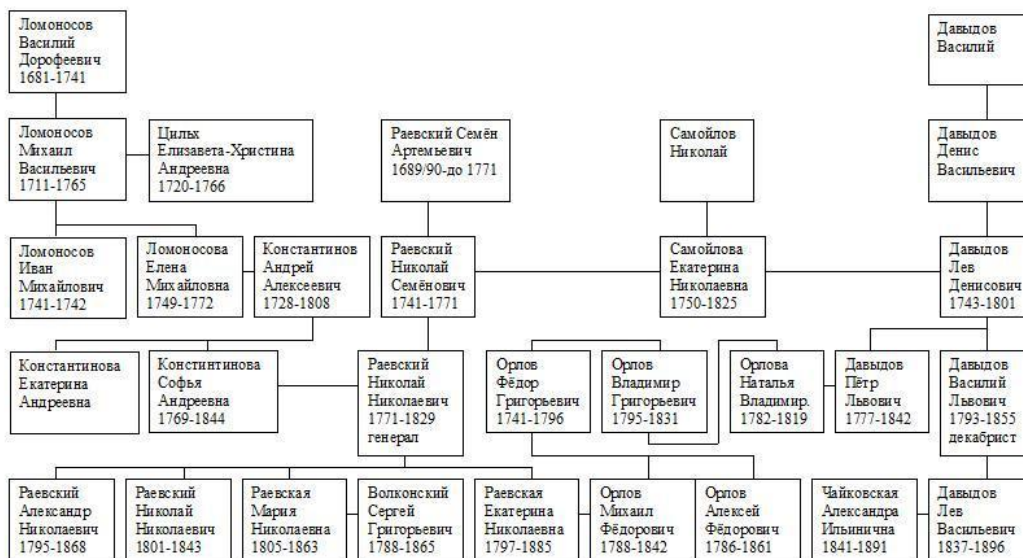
Ломоносов Василий Дорофеевич 1681-1741

Давыдов Василий

Ломоносов Михаил Васильевич 1711-1765

Цилх Елизавета-Христина Андреевна 1720-1766

Раевский Семён Артемьевич 1689/90-до 1771

Самойлов Николай

Давыдов Денис Васильевич

Ломоносов Иван Михайлович 1741-1742

Ломоносова Елена Михайловна 1749-1772

Константинов Андрей Алексеевич 1728-1808

Раевский Николай Семёнович 1741-1771

Самойлова Екатерина Николаевна 1750-1825

Давыдов Лев Денисович 1743-1801

Константинова Екатерина Андреевна

Констинтинова Софья Андреевна 1769-1844

Раевский Николай Николаевич 1771-1829 генерал

Орлов Фёдор Григорьевич 1741-1796

Орлов Владимир Григорьевич 1795-1831

Орлова Наталья Владимир. 1782-1819

Давыдов Пётр Львович 1777-1842

Давыдов Василий Львович 1793-1855 декабрист

Раевский Александр Николаевич 1795-1868

Раевский Николай Николаевич 1801-1843

Раевская Мария Николаевна 1805-1863

Волконский Сергей Григорьевич 1788-1865

Раевская Екатерина Николаевна 1797-1885

Орлов Михаил Фёдорович 1788-1842

Орлов Алексей Фёдорович 1786-1861

Чайковская Александра Ильинична 1841-1891

Давыдов Лев Васильевич 1837-1896